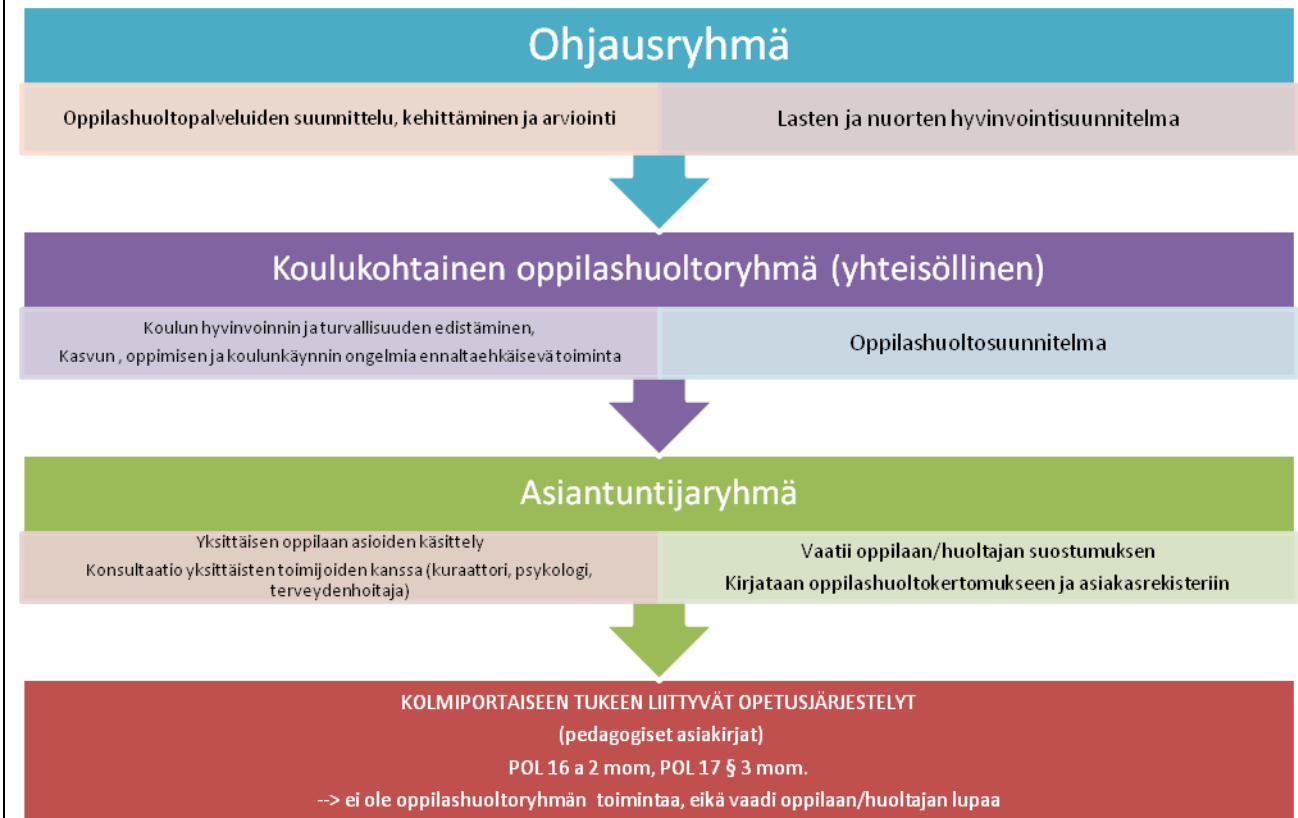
Ohjausryhmä

Oppilashuoltopalveluiden suunnittelu, kehittäminen ja arviointi

Lasten ja nuorten hyvinvointisuunnitelma

Koulukohtainen oppilashuoltoryhmä (yhteisöllinen)

Koulun hyvinvoinnin ja turvallisuuden edistäminen,
Kasvun , oppimisen ja koulunkäynnin ongelmia ennaltaehkäisevä toiminta

Oppilashuoltosuunnitelma

Asiantuntijaryhmä

Yksittäisen oppilaan asioiden käsittely
Konsultaatio yksittäisten toimijoiden kanssa (kuraattori, psykologi, terveydenhoitaja)

Vaatii oppilaan/huoltajan suostumuksen
Kirjataan oppilashuoltokertomukseen ja asiakasrekisteriin

KOLMIPORTAISEEN TUKEEN LIITTYVÄT OPETUSJÄRJESTELYT
(pedagogiset asiakirjat)
POL 16 a 2 mom, POL 17 § 3 mom.
--> ei ole oppilashuoltoryhmän toimintaa, eikä vaadi oppilaan/huoltajan lupaa